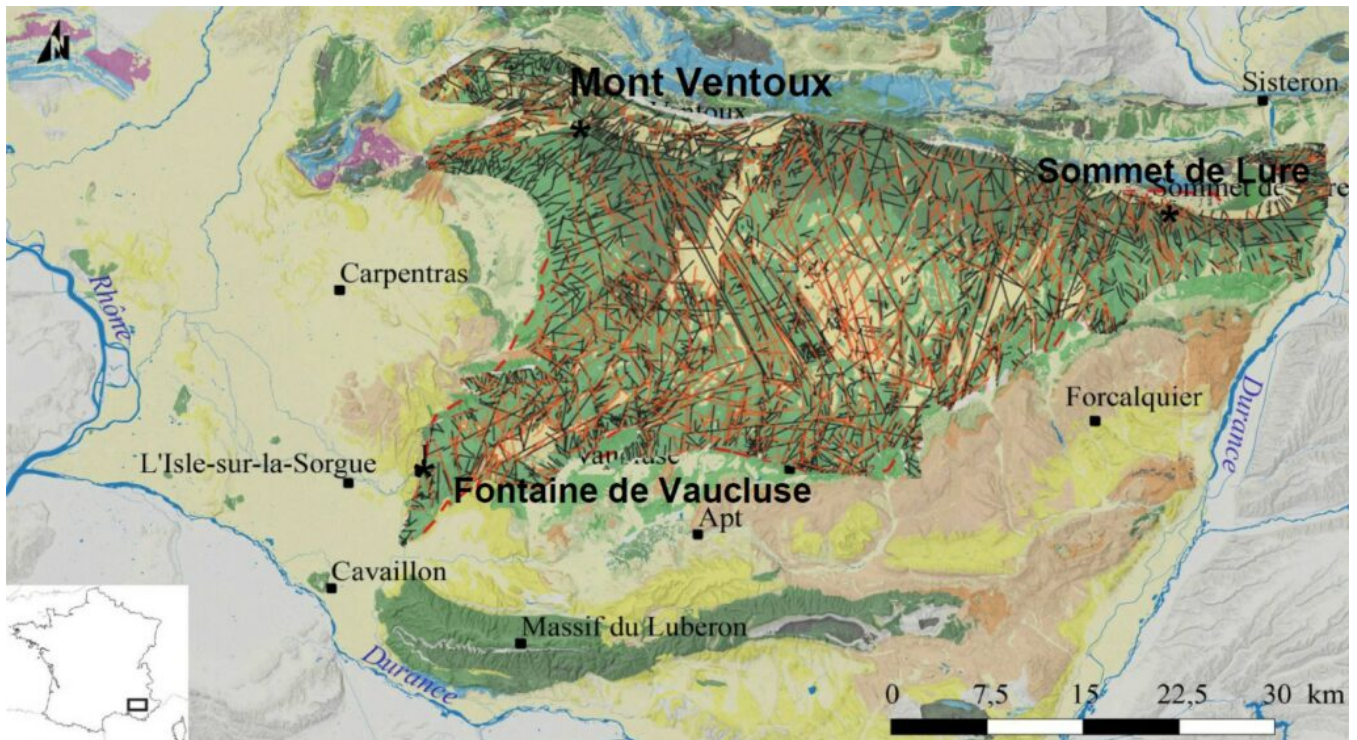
N

Mont Ventoux

Ventoux

Sisteron

Sommet de Lure

Sommet de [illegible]

Carpentras

Rhône

Forcalquier

Durance

L'Isle-sur-la-Sorgue

Vaucluse

Fontaine de Vaucluse

Apt

Cavaillon

Massif du Luberon

Durance

0 7,5 15 22,5 30 km